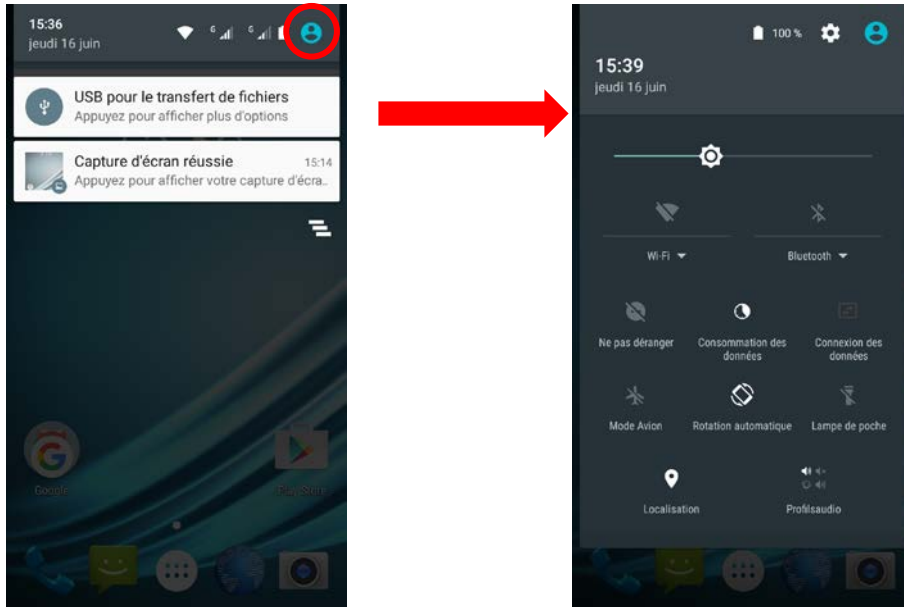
15:36
jeudi 16 juin

USB pour le transfert de fichiers
Appuyez pour afficher plus d'options

Capture d'écran réussie
15:14
Appuyez pour afficher votre capture d'écra...

Google
Play Store

100 %
15:39
jeudi 16 juin

Wi-Fi
Bluetooth

Ne pas déranger
Consommation des données
Connexion des données

Mode Avion
Rotation automatique
Lampe de poche

Localisation
Profilsaudio